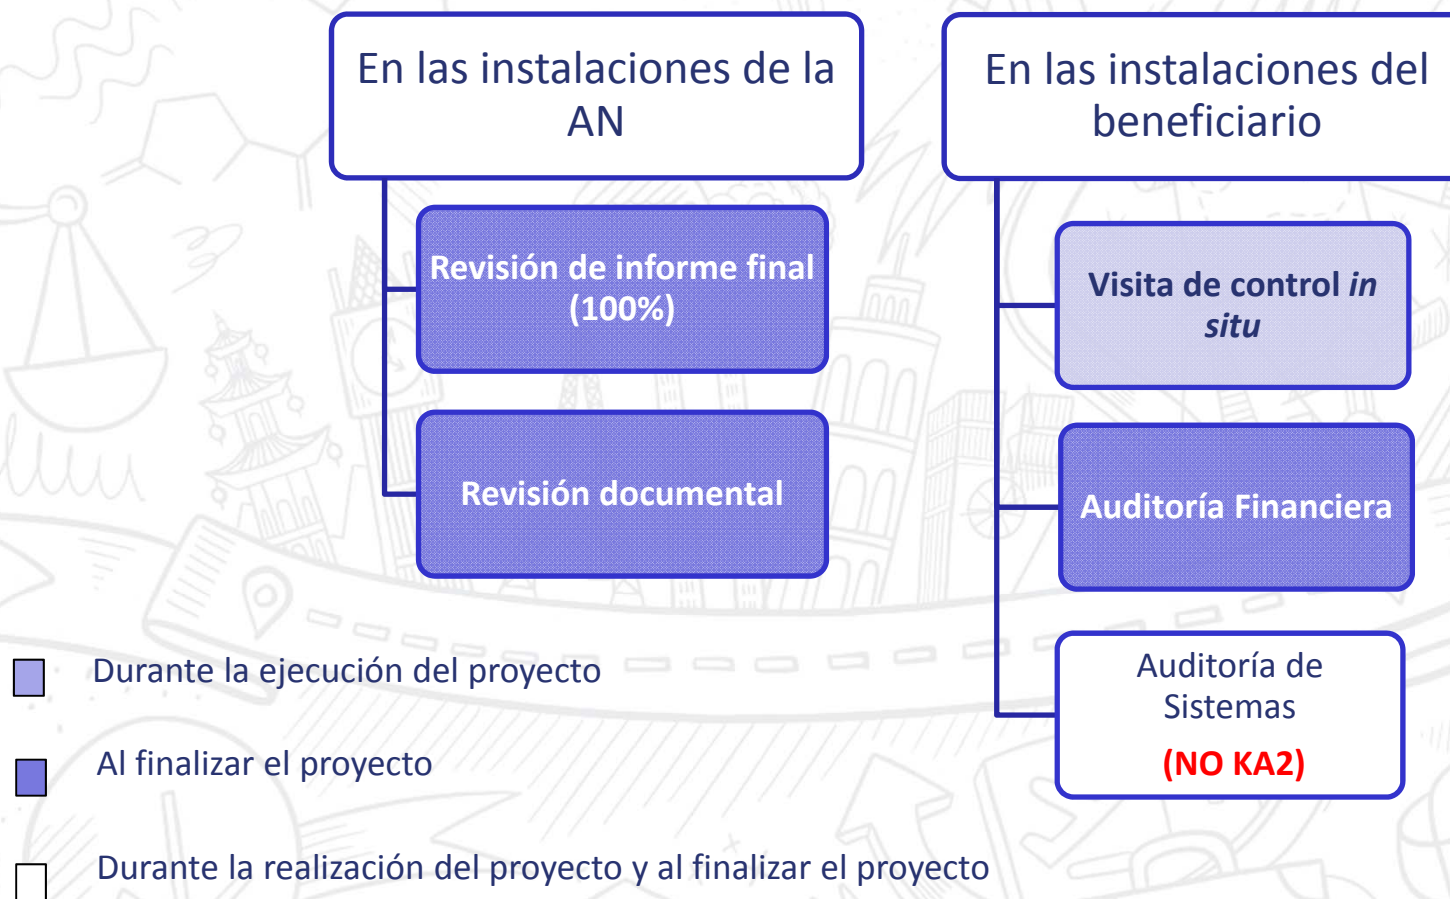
En las instalaciones de la AN

Revisión de informe final (100%)

Revisión documental

En las instalaciones del beneficiario

Visita de control *in situ*

Auditoría Financiera

Auditoría de Sistemas

(NO KA2)

Durante la ejecución del proyecto

Al finalizar el proyecto

Durante la realización del proyecto y al finalizar el proyecto